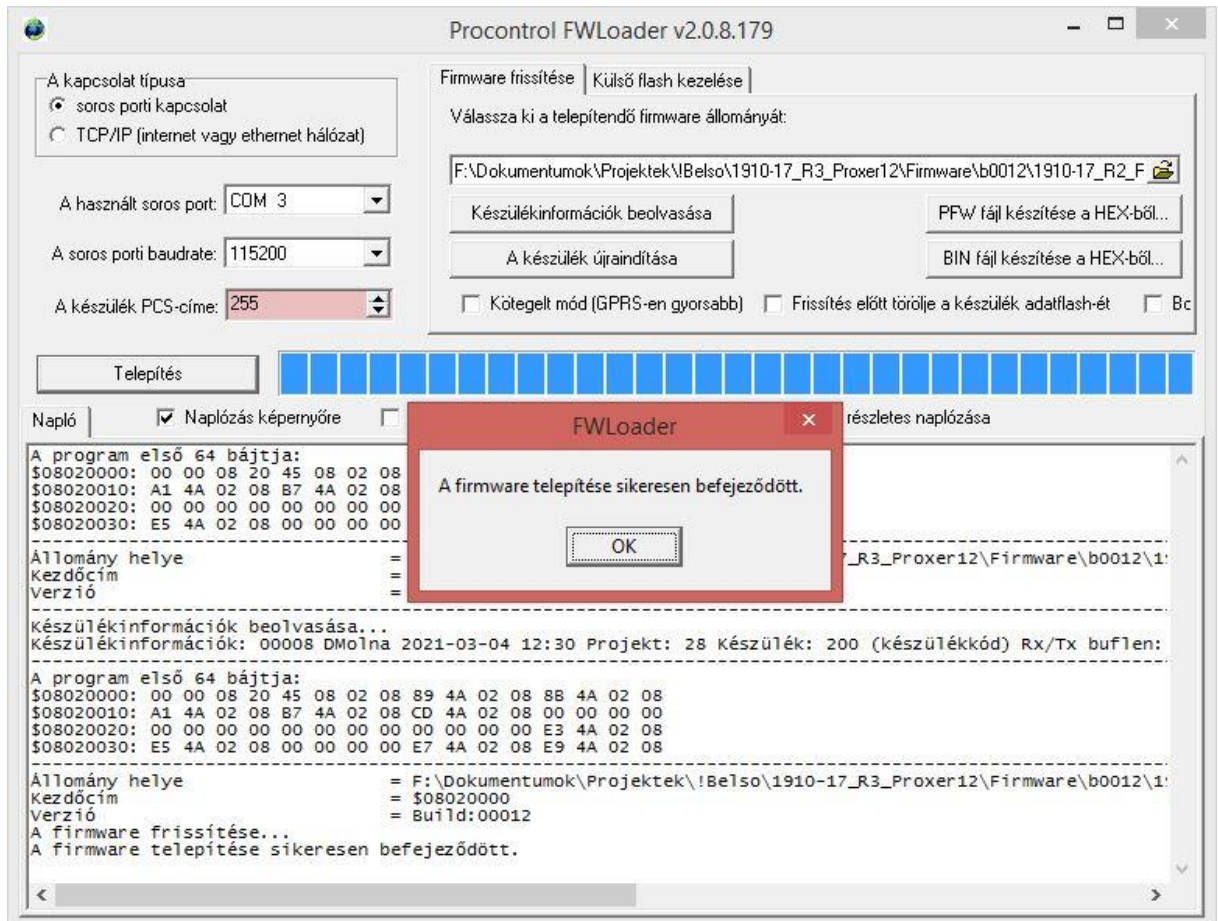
Procontrol FWLoader v2.0.8.179

A kapcsolat típusa
soros porti kapcsolat
TCP/IP (internet vagy ethernet hálózat)

A használt soros port: COM 3

A soros porti baudrate: 115200

A készülék PCS-címe: 255

Firmware frissítése | Külső flash kezelése

Válassza ki a telepítendő firmware állományát:

F:\Dokumentumok\Projektek\!Belso\1910-17_R3_Proxer12\Firmware\b0012\1910-17_R2_F

Készülékinformációk beolvasása

PFW fájl készítése a HEX-ből...

A készülék újraindítása

BIN fájl készítése a HEX-ből...

Kötegelt mód (GPRS-en gyorsabb)   Frissítés előtt törölje a készülék adatflash-ét   Bc

Telepítés

Napló   Naplózás képernyőre   részletes naplózása

FWLoader
A firmware telepítése sikeresen befejeződött.
OK

A program első 64 bájtja:
$08020000: 00 00 08 20 45 08 02 08
$08020010: A1 4A 02 08 B7 4A 02 08
$08020020: 00 00 00 00 00 00 00 00
$08020030: E5 4A 02 08 00 00 00 00

Állomány helye = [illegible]_R3_Proxer12\Firmware\b0012\1!
Kezdőcím =
Verzió =

Készülékinformációk beolvasása...
Készülékinformációk: 00008 DMolna 2021-03-04 12:30 Projekt: 28 Készülék: 200 (készülékkód) Rx/Tx buflen:

A program első 64 bájtja:
$08020000: 00 00 08 20 45 08 02 08 89 4A 02 08 8B 4A 02 08
$08020010: A1 4A 02 08 B7 4A 02 08 CD 4A 02 08 00 00 00 00
$08020020: 00 00 00 00 00 00 00 00 00 00 00 00 E3 4A 02 08
$08020030: E5 4A 02 08 00 00 00 00 E7 4A 02 08 E9 4A 02 08

Állomány helye = F:\Dokumentumok\Projektek\!Belso\1910-17_R3_Proxer12\Firmware\b0012\1!
Kezdőcím = $08020000
Verzió = Build:00012
A firmware frissítése...
A firmware telepítése sikeresen befejeződött.